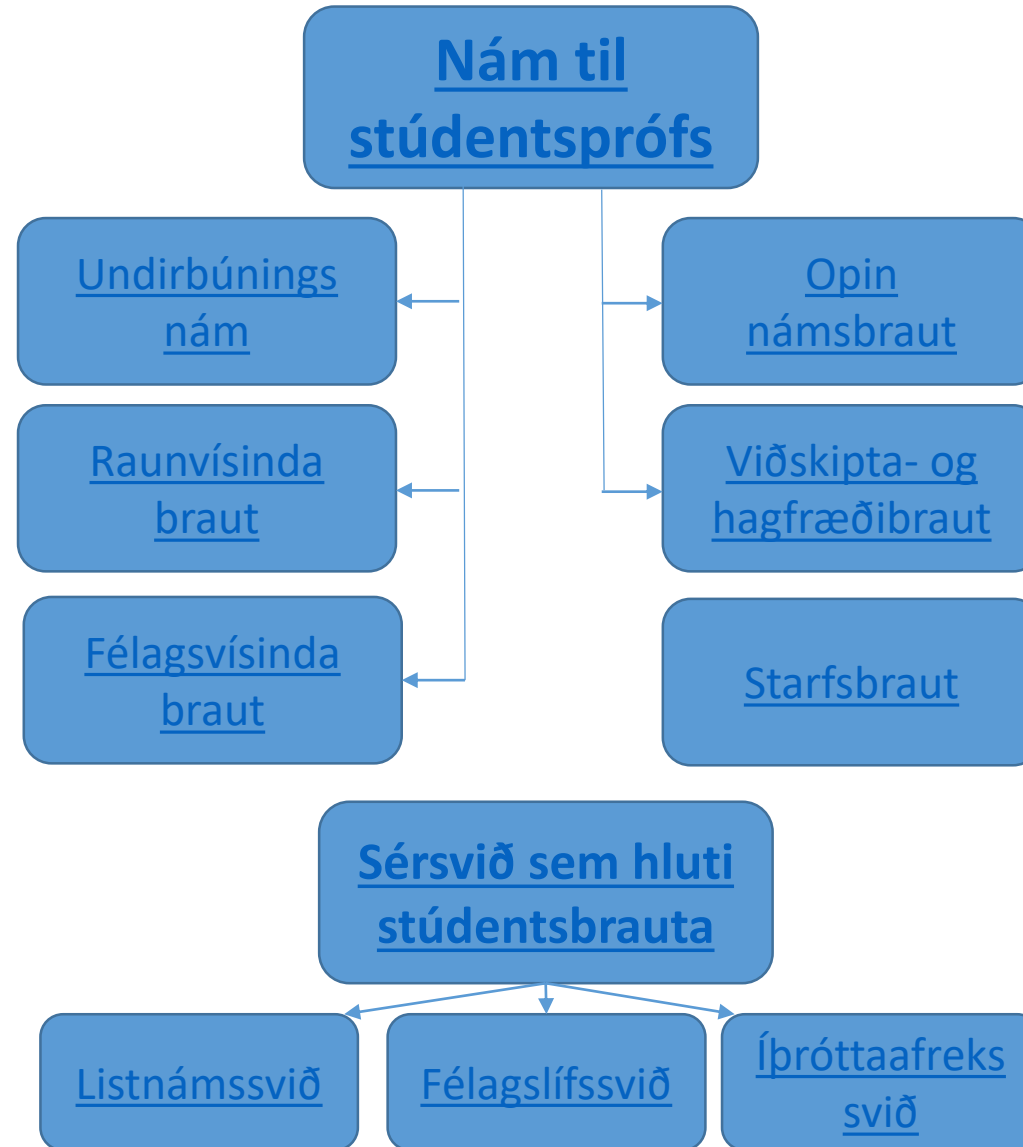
Nám til stúdentsprófs

Undirbúnings nám

Raunvísinda braut

Félagsvísinda braut

Opin námsbraut

Viðskipta- og hagfræðibraut

Starfsbraut

Sérsvið sem hluti stúdentsbrauta

Listnámssvið

Félagslífssvið

Íþróttaafreks svið